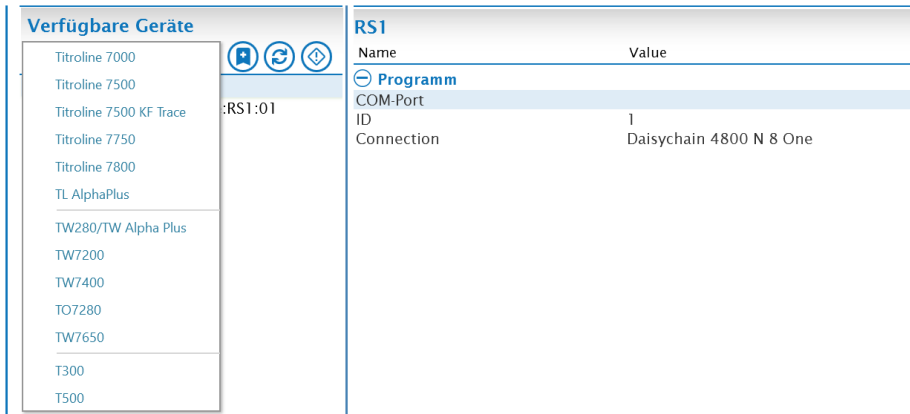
Verfügbare Geräte

Titroline 7000
Titroline 7500
Titroline 7500 KF Trace
Titroline 7750
Titroline 7800
TL AlphaPlus
TW280/TW Alpha Plus
TW7200
TW7400
TO7280
TW7650
T300
T500

:RS1:01

RS1

| Name | Value |
|---|---|
| Programm | |
| COM-Port | |
| ID | 1 |
| Connection | Daisychain 4800 N 8 One |